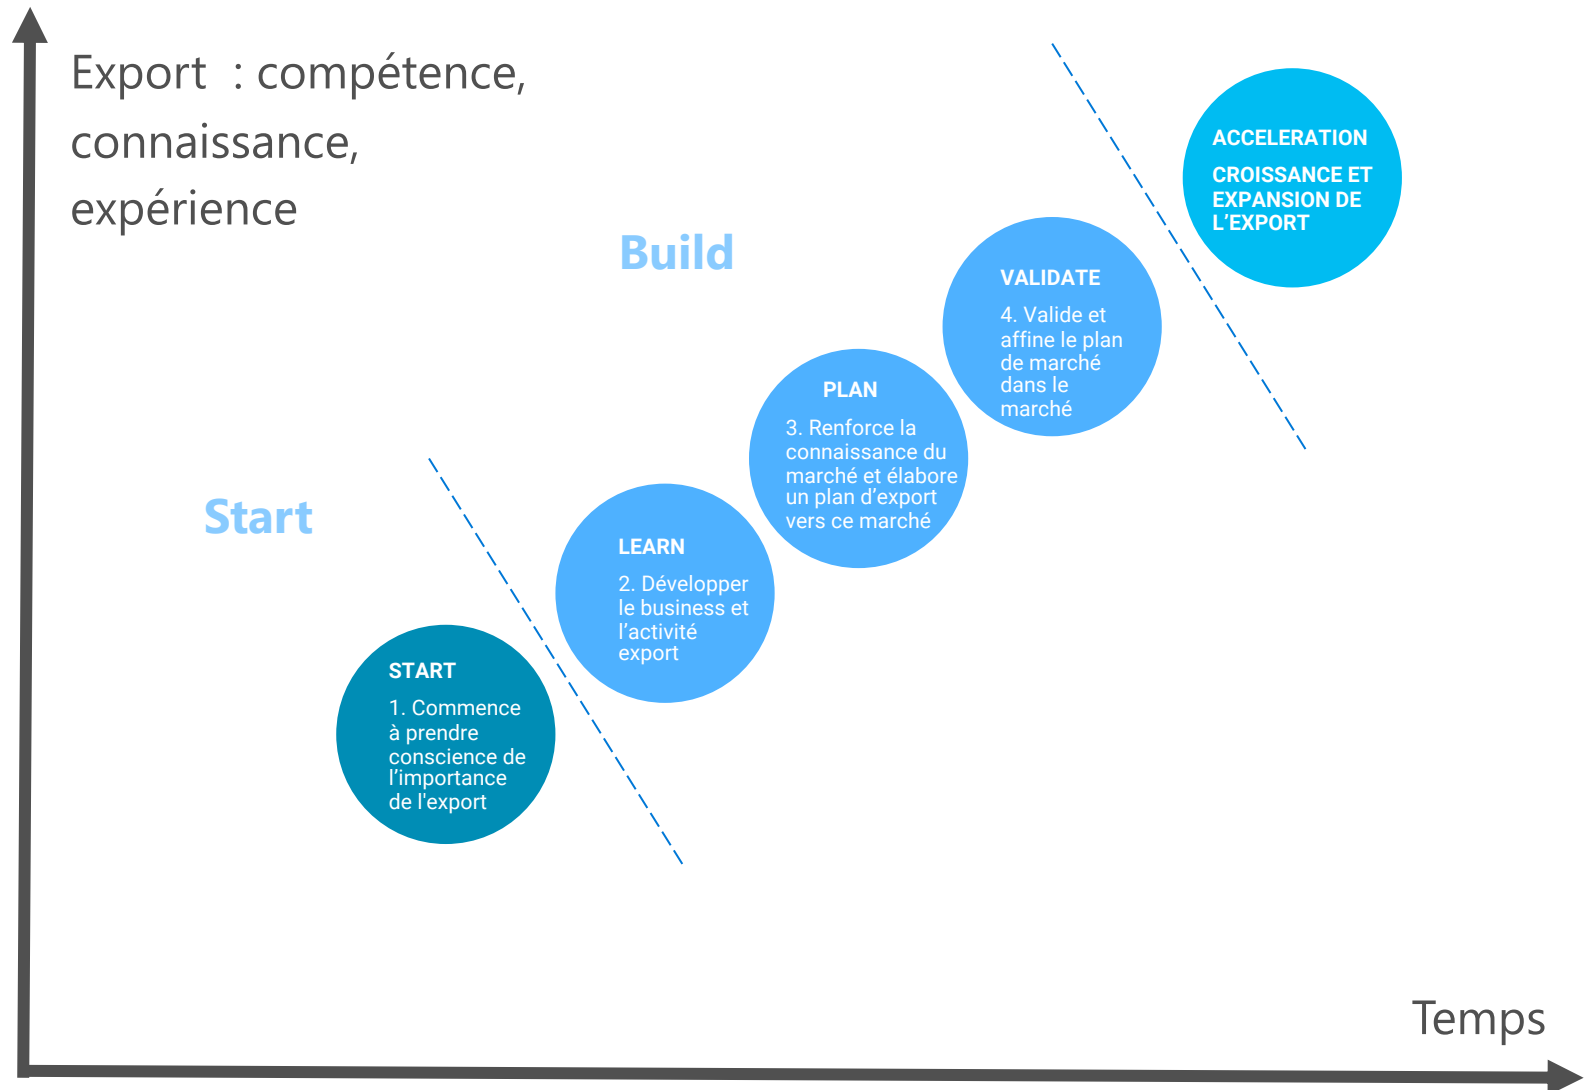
Export : compétence, connaissance, expérience

Build

ACCELERATION

CROISSANCE ET EXPANSION DE L'EXPORT

VALIDATE

4. Valide et affine le plan de marché dans le marché

PLAN

3. Renforce la connaissance du marché et élabore un plan d'export vers ce marché

Start

LEARN

2. Développer le business et l'activité export

START

1. Commence à prendre conscience de l'importance de l'export

Temps